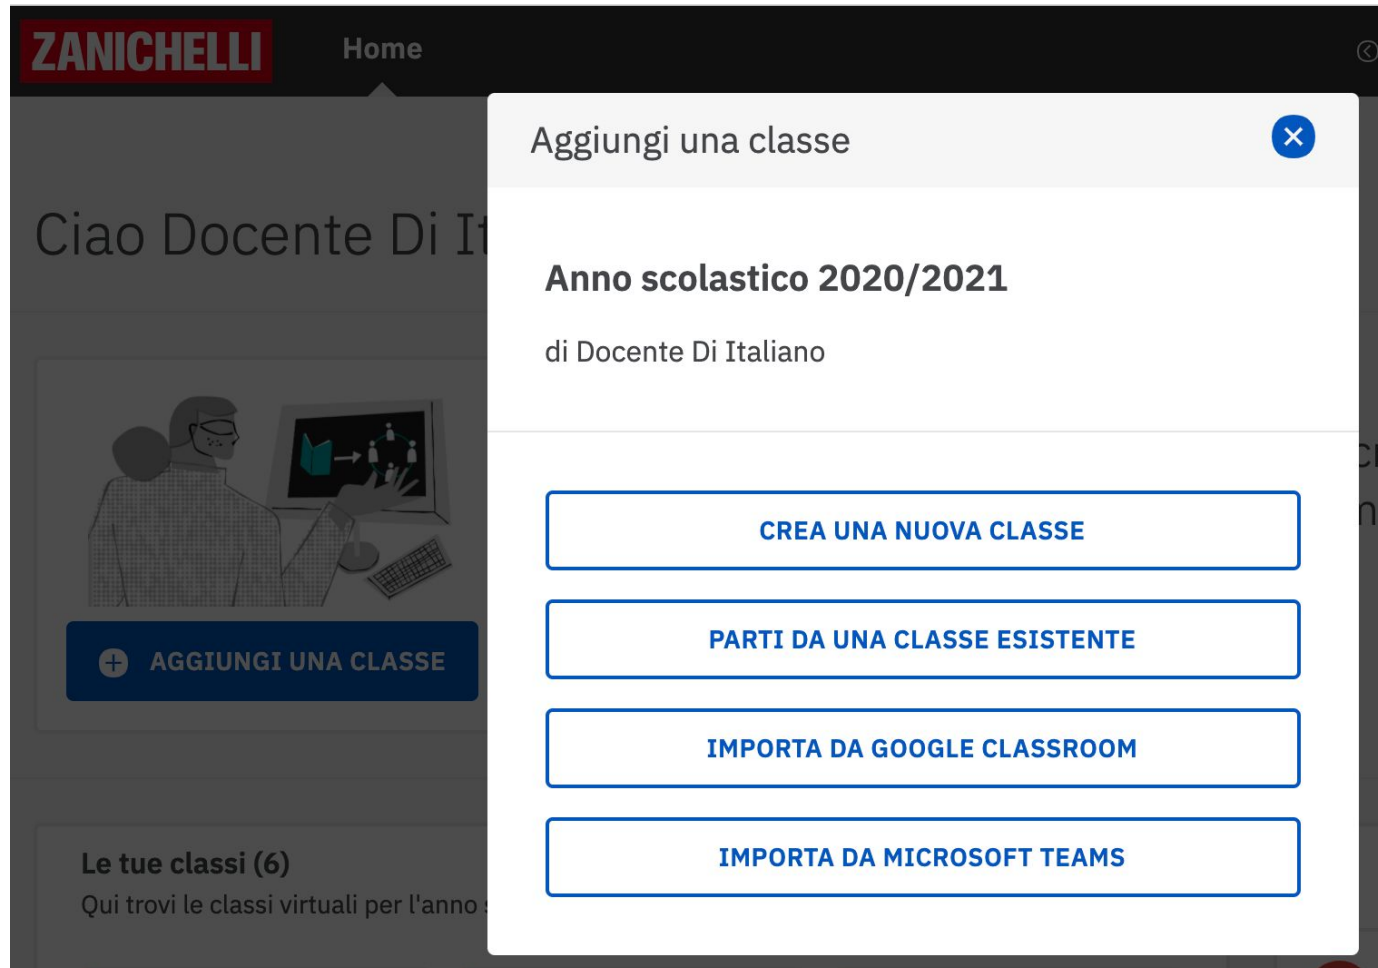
ZANICHELLI
Home

Ciao Docente Di It

AGGIUNGI UNA CLASSE

Le tue classi (6)
Qui trovi le classi virtuali per l'anno

Aggiungi una classe

Anno scolastico 2020/2021

di Docente Di Italiano

CREA UNA NUOVA CLASSE

PARTI DA UNA CLASSE ESISTENTE

IMPORTA DA GOOGLE CLASSROOM

IMPORTA DA MICROSOFT TEAMS